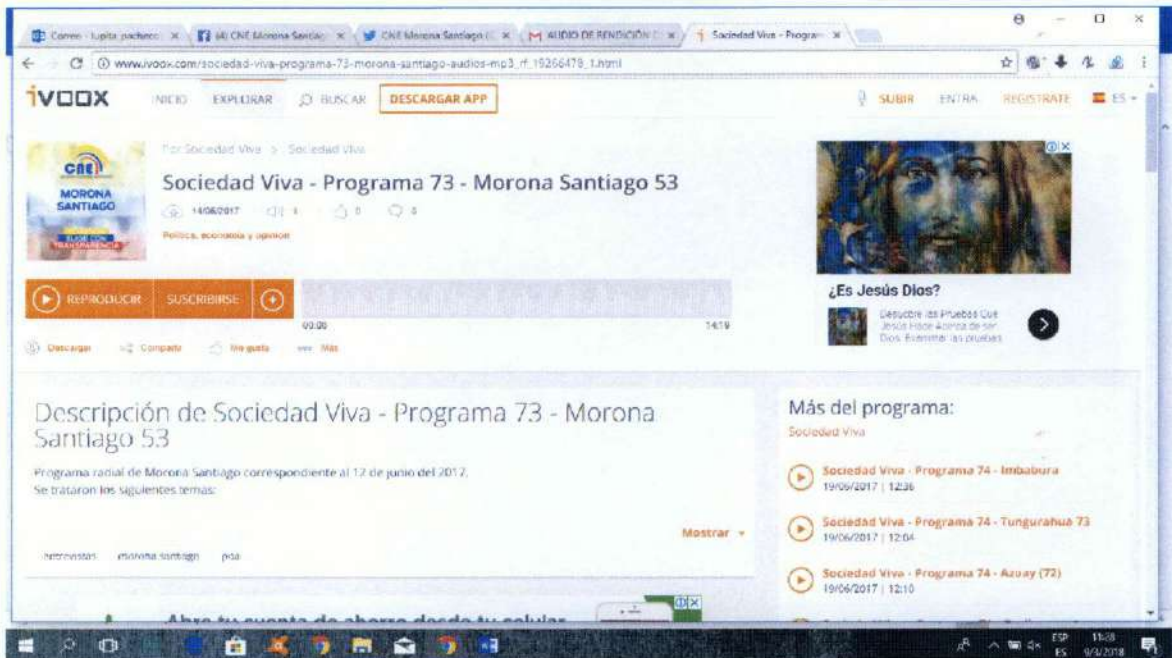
Correo - lupita pacheco × (4) CNE Morona Santiago × CNE Morona Santiago × AUDIO DE RENDICIÓN × Sociedad Viva - Program ×

www.ivoox.com/sociedad-viva-programa-73-morona-santiago-audios-mp3_rf_19266479_1.html

iVOOX INICIO EXPLORAR BUSCAR DESCARGAR APP SUBIR ENTRA REGÍSTRATE ES

Por Sociedad Viva > Sociedad Viva

CNE MORONA SANTIAGO

Sociedad Viva - Programa 73 - Morona Santiago 53

14/06/2017 1 0 0

Política, economía y opinión

REPRODUCIR SUSCRIBIRSE

00:00 14:19

Descargar Compartir Me gusta Más

¿Es Jesús Dios?

Descubre las Pruebas Que Jesús Hace Acerca de ser Dios. Examinar las pruebas

Descripción de Sociedad Viva - Programa 73 - Morona Santiago 53

Programa radial de Morona Santiago correspondiente al 12 de junio del 2017.
Se trataron los siguientes temas:

Mostrar

entrevistas morona santiago pda

Más del programa:
Sociedad Viva

Sociedad Viva - Programa 74 - Imbabura
19/06/2017 | 12:36

Sociedad Viva - Programa 74 - Tungurahua 73
19/06/2017 | 12:04

Sociedad Viva - Programa 74 - Azuay (72)
19/06/2017 | 12:10

Abre tu cuenta de ahorro desde tu celular

ESP ES 11:28 9/3/2018